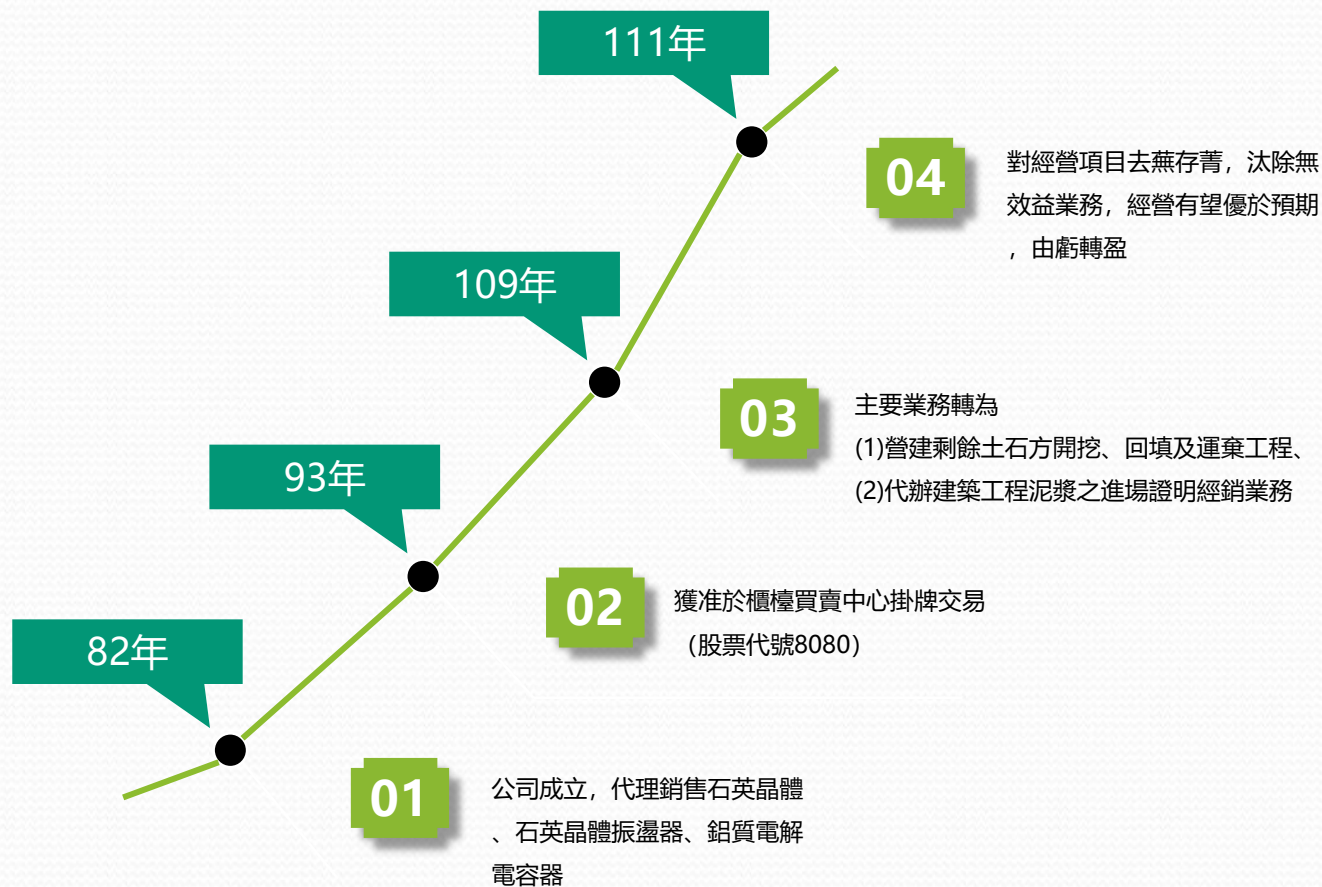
111年

04

對經營項目去蕪存菁，汰除無效益業務，經營有望優於預期，由虧轉盈

109年

03

主要業務轉為
(1)營建剩餘土石方開挖、回填及運棄工程、
(2)代辦建築工程泥漿之進場證明經銷業務

93年

02

獲准於櫃檯買賣中心掛牌交易
（股票代號8080）

82年

01

公司成立，代理銷售石英晶體、石英晶體振盪器、鋁質電解電容器